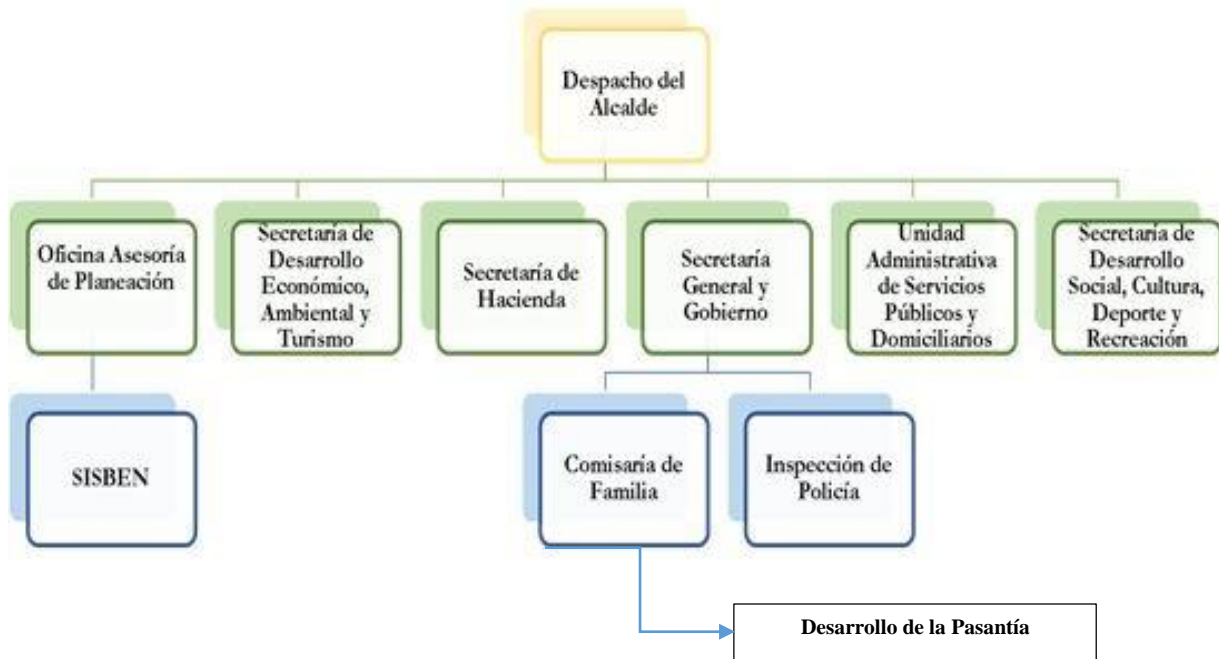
Despacho del Alcalde

Oficina Asesoría de Planeación

Secretaria de Desarrollo Económico, Ambiental y Turismo

Secretaría de Hacienda

Secretaría General y Gobierno

Unidad Administrativa de Servicios Públicos y Domiciliarios

Secretaria de Desarrollo Social, Cultura, Deporte y Recreación

SISBEN

Comisaria de Familia

Inspección de Policía

Desarrollo de la Pasantía